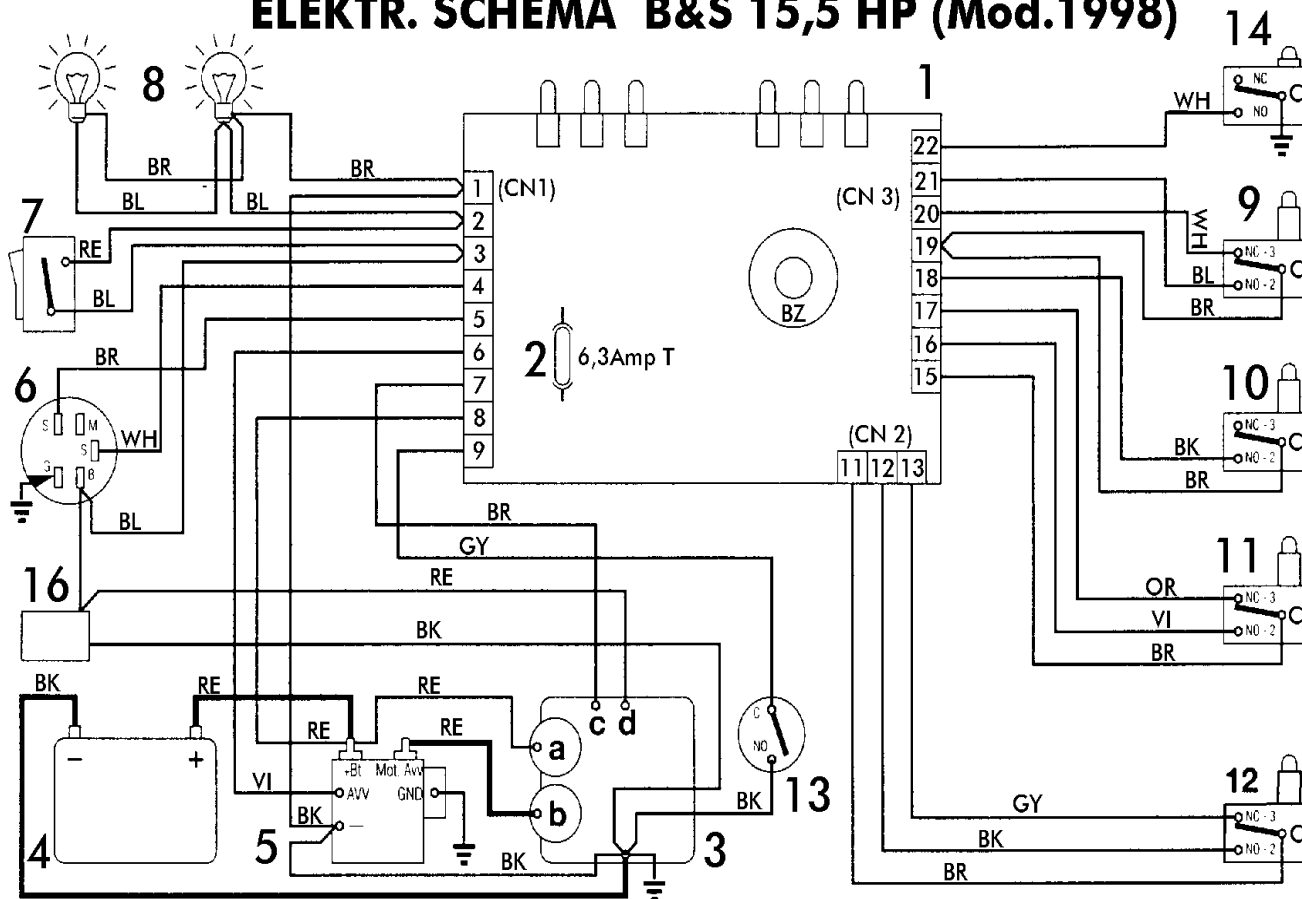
ELEKTR. SCHEMA B&S 15,5 HP (Mod.1998)

8
BR
BL
BR
BL
7
RE
BL
6
BR
S M S WH G B
BL
16
1
(CN1)
1 2 3 4 5 6 7 8 9
2
6,3Amp T
BZ
(CN 3)
22 21 20 19 18 17 16 15
(CN 2)
11 12 13
14
NC NO
WH
9
WH
NC - 3
BL
NO - 2
BR
10
NC - 3
BK
NO - 2
BR
11
OR
NC - 3
VI
NO - 2
BR
12
GY
NC - 3
BK
NO - 2
BR
BR
GY
RE
BK
BK
RE
RE
RE
RE
VI
BK
+Bt
Mot. Avv
AVV
GND
—
a
b
c d
C
NO
BK
13
BK
4
5
3